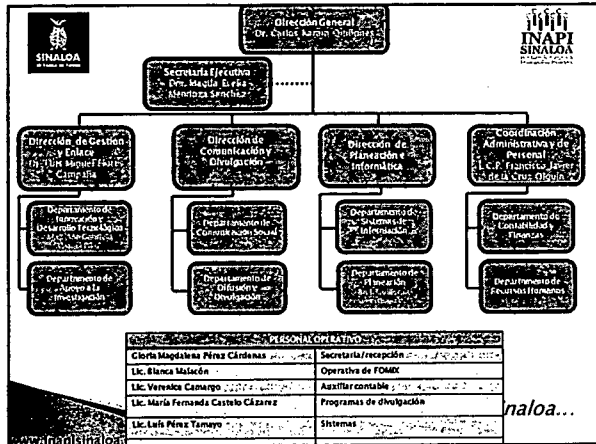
SINALOA

Dirección General
Dr. Carlos Karam Quiñones

INAPI SINALOA

Secretaría Ejecutiva
Dra. Magda Elena Mendoza Sánchez

Dirección de Gestión y Enlace
Dr. Luis Miguel Flores Campaña

Dirección de Comunicación y Divulgación

Dirección de Planeación e Informática

Coordinación Administrativa y de Personal
L.C.P. Francisco Javier de la Cruz Olguín

Departamento de Innovación y Desarrollo Tecnológico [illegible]

Departamento de Apoyo a la Investigación

Departamento de Comunicación Social

Departamento de Difusión y Divulgación

Departamento de Sistemas de Información

Departamento de Planeación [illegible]

Departamento de Contabilidad y Finanzas

Departamento de Recursos Humanos

| PERSONAL OPERATIVO | |
|---|---|
| Gloria Magdalena Pérez Cárdenas | Secretaria/recepción |
| Lic. Blanca Malacón | Operativa de FOMIX |
| Lic. Veronica Camargo | Auxiliar contable |
| Lic. María Fernanda Castelo Cázarez | Programas de divulgación |
| Lic. Luis Pérez Tamayo | Sistemas |

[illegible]inaloa...
www.inapisinaloa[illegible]